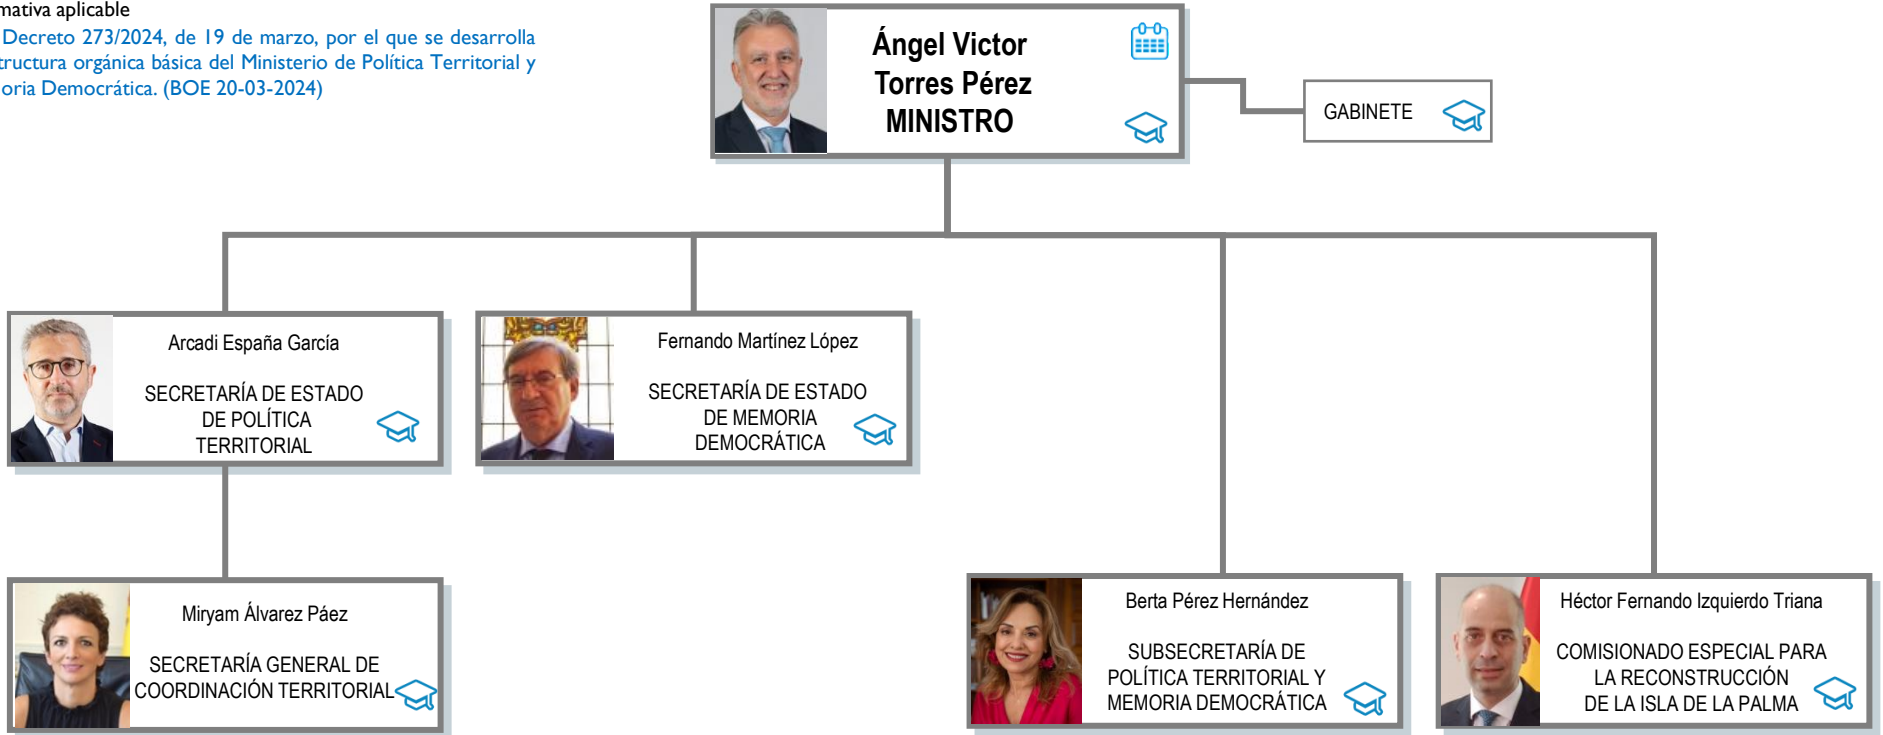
mativa aplicable

Decreto 273/2024, de 19 de marzo, por el que se desarrolla tructura orgánica básica del Ministerio de Política Territorial y oria Democrática. (BOE 20-03-2024)

Ángel Victor Torres Pérez
MINISTRO

GABINETE

Arcadi España García

SECRETARÍA DE ESTADO DE POLÍTICA TERRITORIAL

Fernando Martínez López

SECRETARÍA DE ESTADO DE MEMORIA DEMOCRÁTICA

Miryam Álvarez Páez

SECRETARÍA GENERAL DE COORDINACIÓN TERRITORIAL

Berta Pérez Hernández

SUBSECRETARÍA DE POLÍTICA TERRITORIAL Y MEMORIA DEMOCRÁTICA

Héctor Fernando Izquierdo Triana

COMISIONADO ESPECIAL PARA LA RECONSTRUCCIÓN DE LA ISLA DE LA PALMA